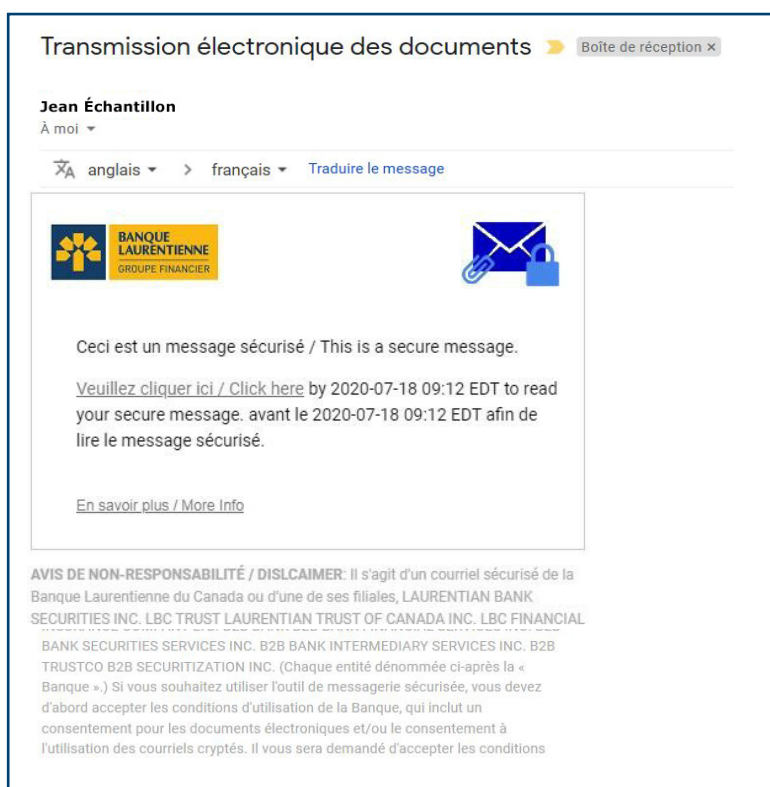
Transmission électronique des documents Boîte de réception ×

Jean Échantillon
À moi

anglais > français Traduire le message

BANQUE LAURENTIENNE GROUPE FINANCIER

Ceci est un message sécurisé / This is a secure message.

Veuillez cliquer ici / Click here by 2020-07-18 09:12 EDT to read your secure message. avant le 2020-07-18 09:12 EDT afin de lire le message sécurisé.

En savoir plus / More Info

AVIS DE NON-RESPONSABILITÉ / DISLCAIMER: Il s'agit d'un courriel sécurisé de la Banque Laurentienne du Canada ou d'une de ses filiales, LAURENTIAN BANK SECURITIES INC. LBC TRUST LAURENTIAN TRUST OF CANADA INC. LBC FINANCIAL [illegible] BANK SECURITIES SERVICES INC. B2B BANK INTERMEDIARY SERVICES INC. B2B TRUSTCO B2B SECURITIZATION INC. (Chaque entité dénommée ci-après la « Banque ».) Si vous souhaitez utiliser l'outil de messagerie sécurisée, vous devez d'abord accepter les conditions d'utilisation de la Banque, qui inclut un consentement pour les documents électroniques et/ou le consentement à l'utilisation des courriels cryptés. Il vous sera demandé d'accepter les conditions